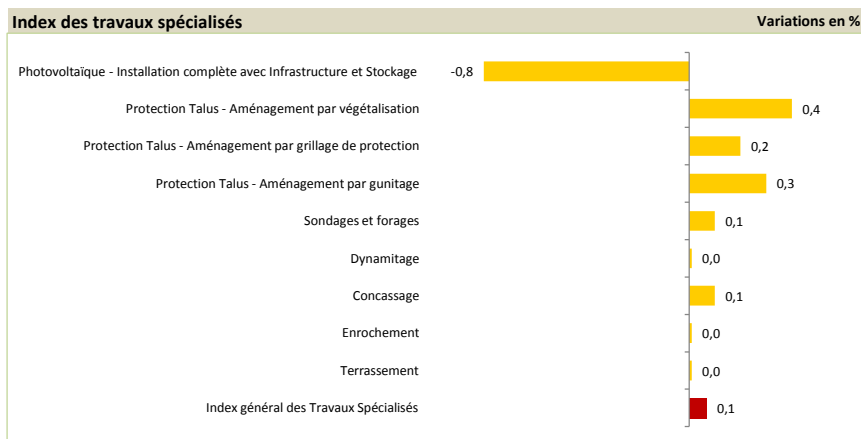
Index des travaux spécialisés

Variations en %

Photovoltaïque - Installation complète avec Infrastructure et Stockage -0,8

Protection Talus - Aménagement par végétalisation 0,4

Protection Talus - Aménagement par grillage de protection 0,2

Protection Talus - Aménagement par gunitage 0,3

Sondages et forages 0,1

Dynamitage 0,0

Concassage 0,1

Enrochement 0,0

Terrassement 0,0

Index général des Travaux Spécialisés 0,1